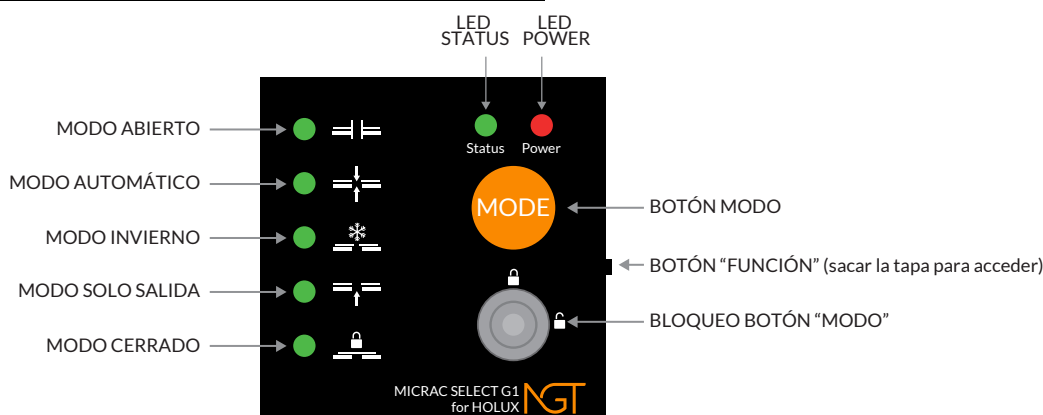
LED STATUS
LED POWER

Status
Power

MODO ABIERTO
MODO AUTOMÁTICO
MODO INVIERNO
MODO SOLO SALIDA
MODO CERRADO

MODE

BOTÓN MODO
BOTÓN "FUNCIÓN" (sacar la tapa para acceder)
BLOQUEO BOTÓN "MODO"

MICRAC SELECT G1
for HOLUX
NGT